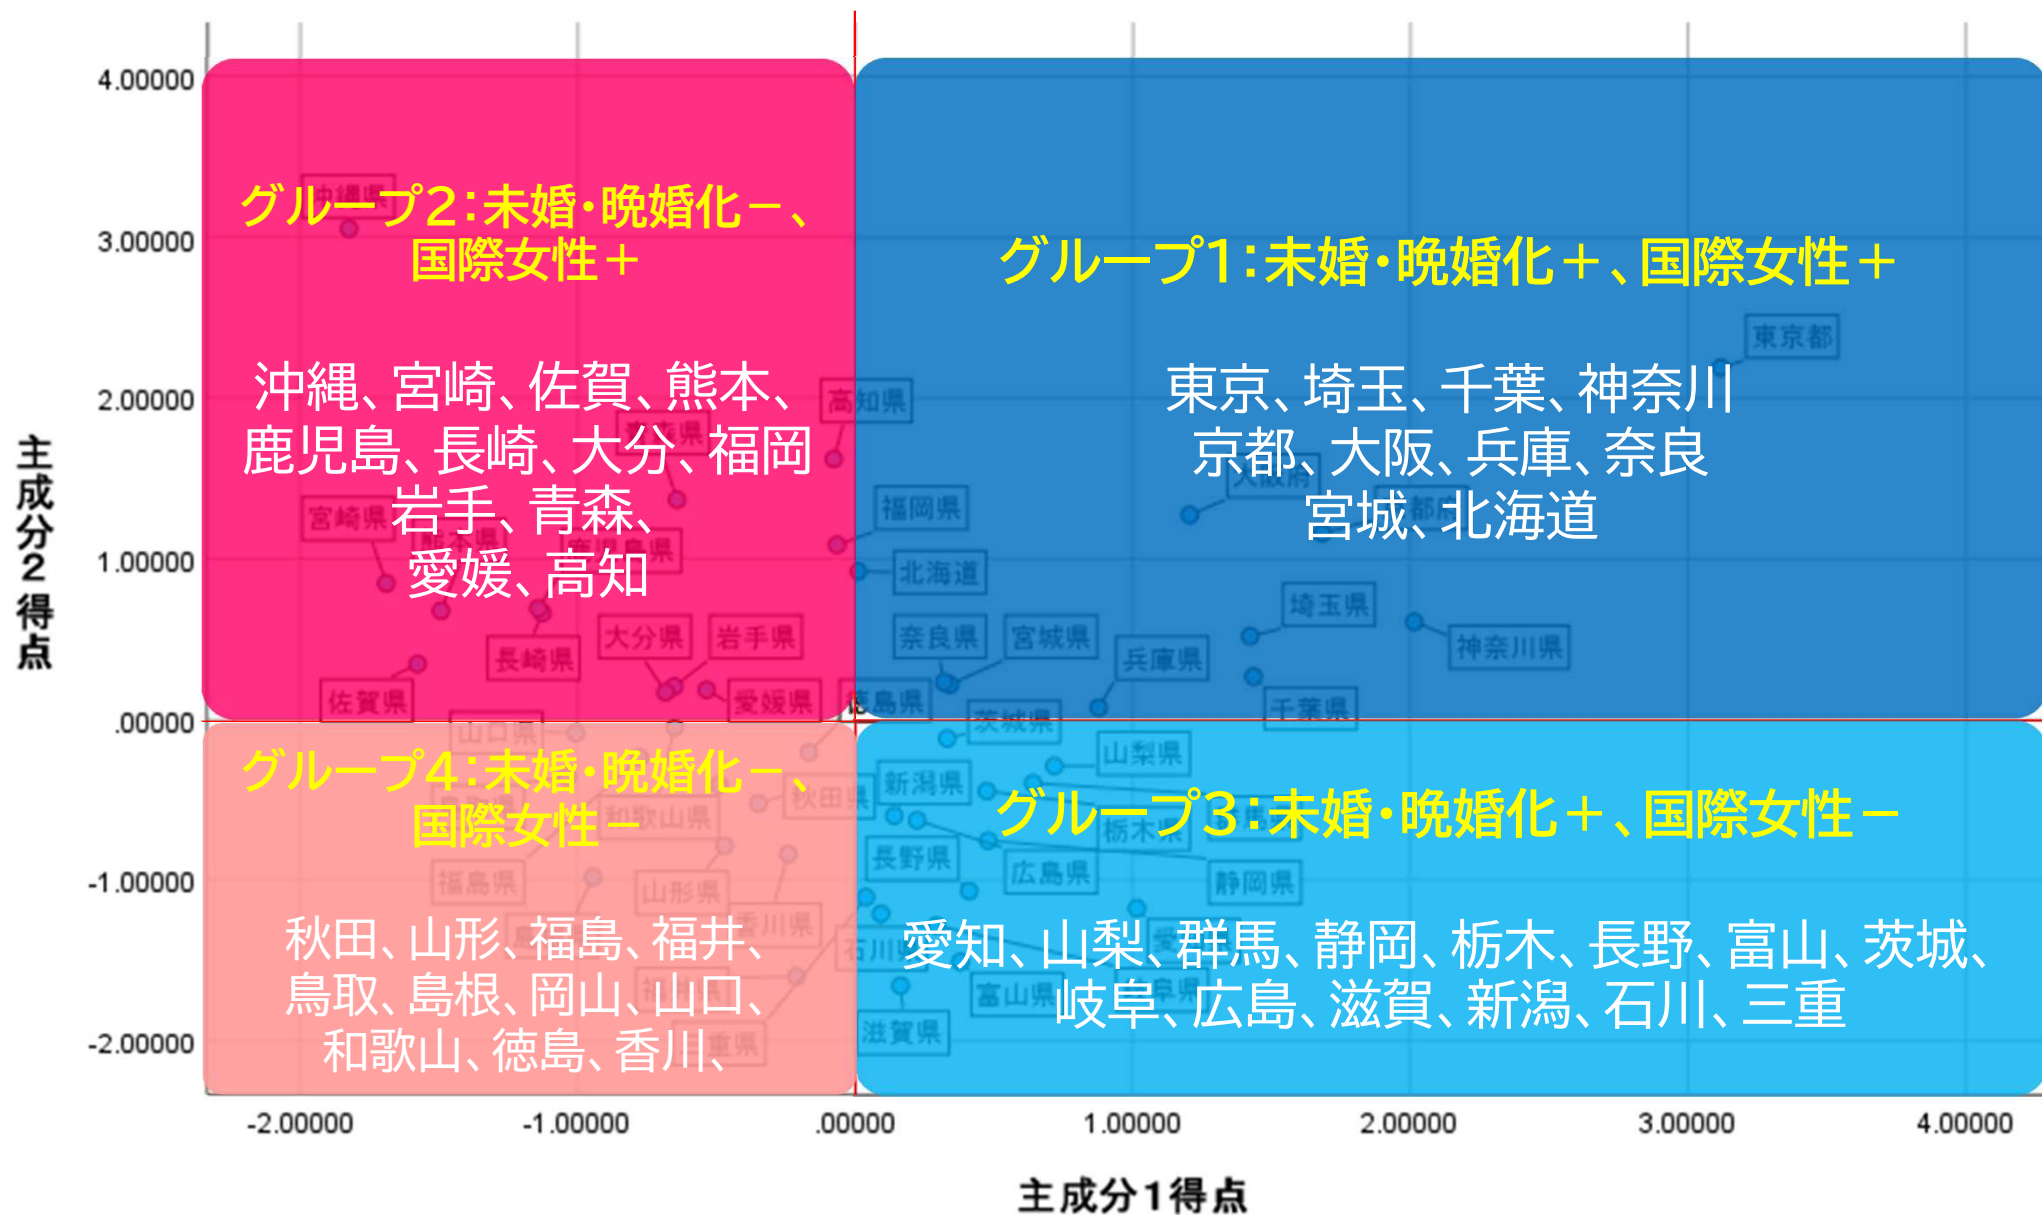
4.00000
3.00000
2.00000
1.00000
.00000
-1.00000
-2.00000

主成分2得点

グループ2:未婚・晩婚化－、国際女性＋

沖縄、宮崎、佐賀、熊本、鹿児島、長崎、大分、福岡 岩手、青森、愛媛、高知

グループ1:未婚・晩婚化＋、国際女性＋

東京、埼玉、千葉、神奈川 京都、大阪、兵庫、奈良 宮城、北海道

東京都
高知県
福岡県
北海道
宮崎県
大分県
岩手県
長崎県
佐賀県
愛媛県
奈良県
宮城県
兵庫県
埼玉県
神奈川県
千葉県
山梨県
新潟県
長野県
広島県
静岡県
富山県
滋賀県
福島県
山形県

グループ4:未婚・晩婚化－、国際女性－

秋田、山形、福島、福井、鳥取、島根、岡山、山口、和歌山、徳島、香川、

グループ3:未婚・晩婚化＋、国際女性－

愛知、山梨、群馬、静岡、栃木、長野、富山、茨城、岐阜、広島、滋賀、新潟、石川、三重

-2.00000
-1.00000
.00000
1.00000
2.00000
3.00000
4.00000

主成分1得点